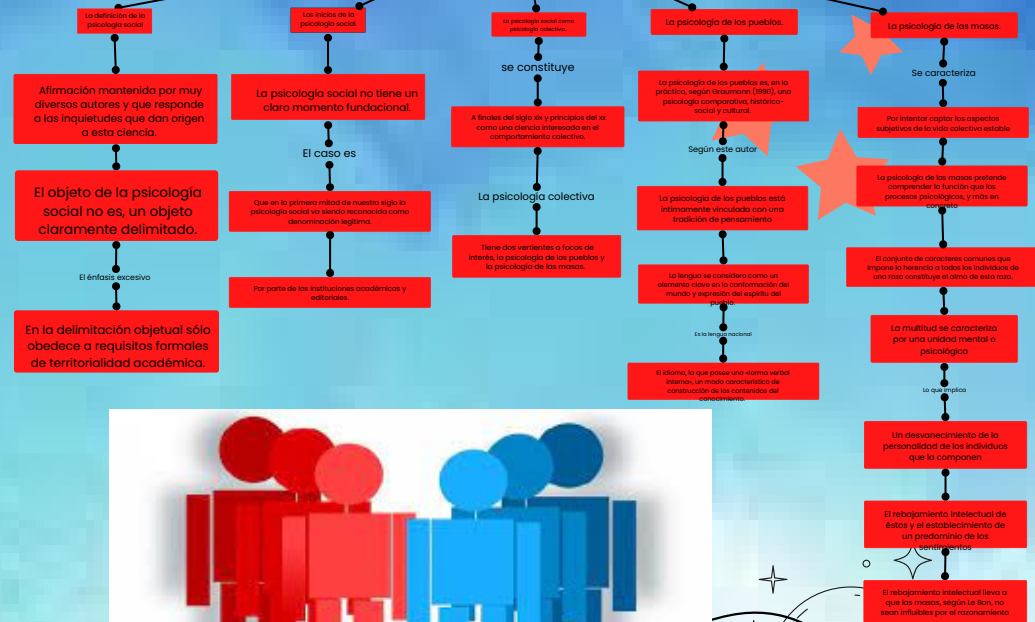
La definición de la psicología social

Afirmación mantenida por muy diversos autores y que responde a las inquietudes que dan origen a esta ciencia.

El objeto de la psicología social no es, un objeto claramente delimitado.

El énfasis excesivo

En la delimitación objetual sólo obedece a requisitos formales de territorialidad académica.

Los inicios de la psicología social.

La psicología social no tiene un claro momento fundacional.

El caso es

Que en la primera mitad de nuestro siglo la psicología social va siendo reconocida como denominación legítima.

Por parte de las instituciones académicas y editoriales.

La psicología social como psicología colectiva.

se constituye

A finales del siglo xix y principios del xx como una ciencia interesada en el comportamiento colectivo.

La psicología colectiva

Tiene dos vertientes o focos de interés, la psicología de los pueblos y la psicología de las masas.

La psicología de los pueblos.

La psicología de los pueblos es, en la práctica, según Graumann (1990), una psicología comparativa, histórico-social y cultural.

Según este autor

La psicología de los pueblos está íntimamente vinculada con una tradición de pensamiento

La lengua se considera como un elemento clave en la conformación del mundo y expresión del espíritu del pueblo.

Es la lengua nacional

El idioma, lo que posee una «forma verbal interna», un modo característico de construcción de los contenidos del conocimiento.

La psicología de las masas.

Se caracteriza

Por intentar captar los aspectos subjetivos de la vida colectiva estable

La psicología de las masas pretende comprender la función que los procesos psicológicos, y más en concreto

El conjunto de caracteres comunes que impone la herencia a todos los individuos de una raza constituye el alma de esta raza.

La multitud se caracteriza por una unidad mental o psicológica

Lo que implica

Un desvanecimiento de la personalidad de los individuos que la componen

El rebajamiento intelectual de éstos y el establecimiento de un predominio de los sentimientos

El rebajamiento intelectual lleva a que las masas, según Le Bon, no sean influibles por el razonamiento